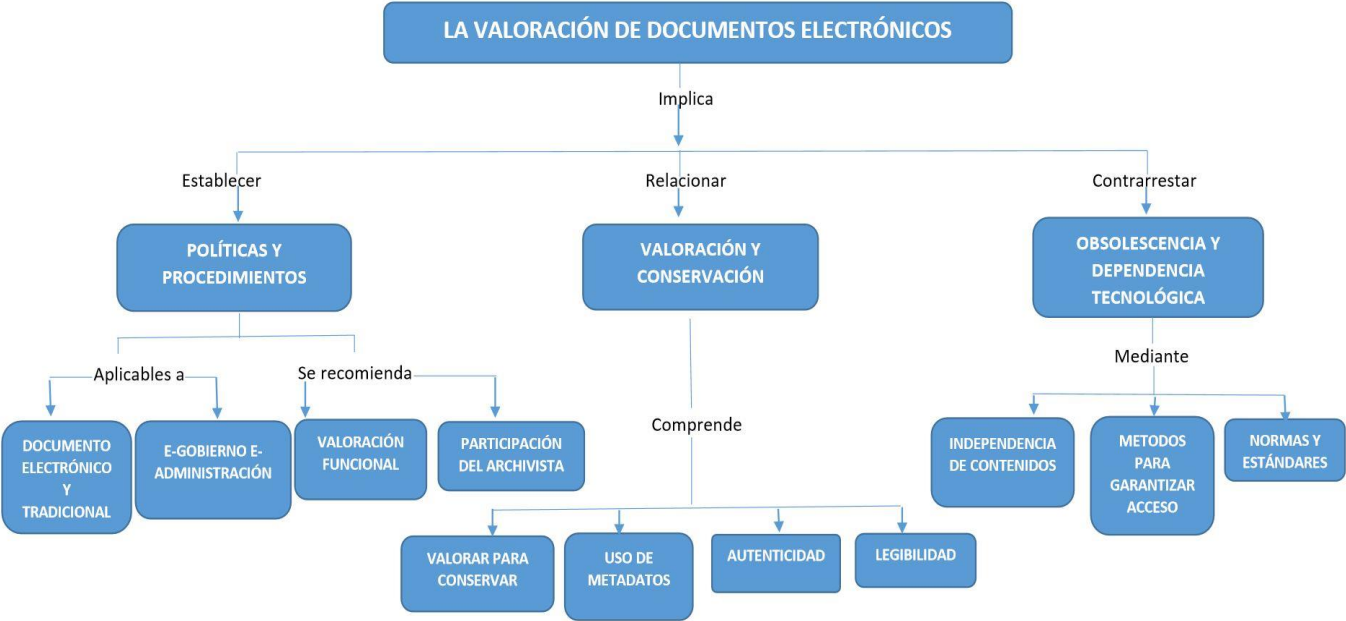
LA VALORACIÓN DE DOCUMENTOS ELECTRÓNICOS

Implica

Establecer

POLÍTICAS Y PROCEDIMIENTOS

Aplicables a

DOCUMENTO ELECTRÓNICO Y TRADICIONAL

E-GOBIERNO E-ADMINISTRACIÓN

Se recomienda

VALORACIÓN FUNCIONAL

PARTICIPACIÓN DEL ARCHIVISTA

Relacionar

VALORACIÓN Y CONSERVACIÓN

Comprende

VALORAR PARA CONSERVAR

USO DE METADATOS

AUTENTICIDAD

LEGIBILIDAD

Contrarrestar

OBSOLESCENCIA Y DEPENDENCIA TECNOLÓGICA

Mediante

INDEPENDENCIA DE CONTENIDOS

METODOS PARA GARANTIZAR ACCESO

NORMAS Y ESTÁNDARES